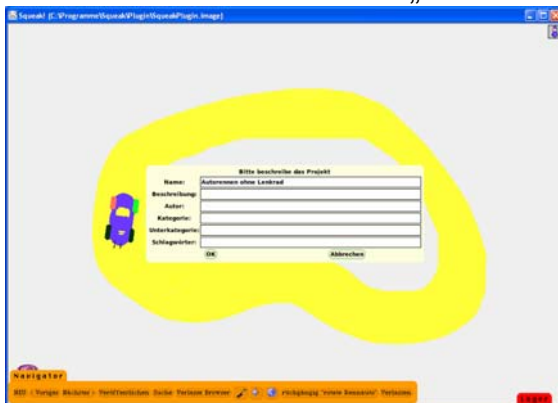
Squeak! (C:\Programme\Squeak\Plugin\SqueakPlugin.image)

Bitte beschreibe das Projekt
Name: Autorennen ohne Lenkrad
Beschreibung:
Autor:
Kategorie:
Unterkategorie:
Schlagwörter:
OK
Abbrechen

Navigator
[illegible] Voriges Nächstes Veröffentlichen Suche Verlauf Browser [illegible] rückgängig "etwas benennen" Verlassen